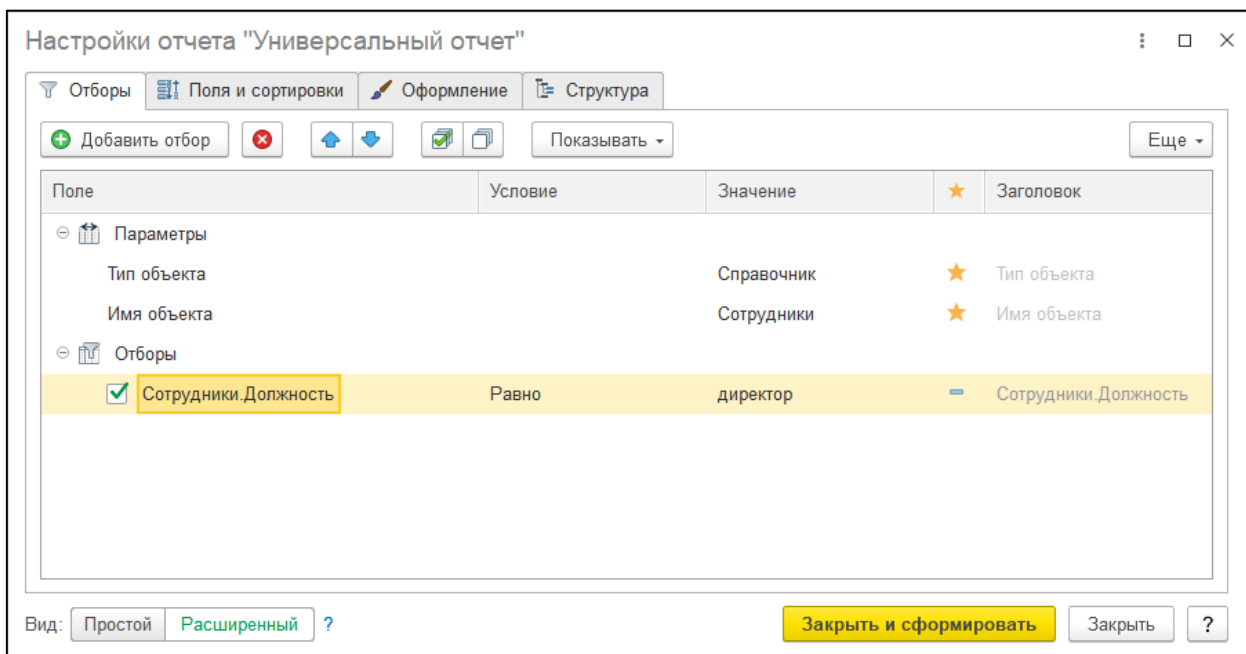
Настройки отчета "Универсальный отчет"

Отборы | Поля и сортировки | Оформление | Структура

Добавить отбор | Показывать | Еще

| Поле | Условие | Значение | ★ | Заголовок |
|---|---|---|---|---|
| Параметры | | | | |
| Тип объекта | | Справочник | ★ | Тип объекта |
| Имя объекта | | Сотрудники | ★ | Имя объекта |
| Отборы | | | | |
| Сотрудники.Должность | Равно | директор | | Сотрудники.Должность |

Вид: Простой | Расширенный | ?

Закрыть и сформировать | Закрыть | ?